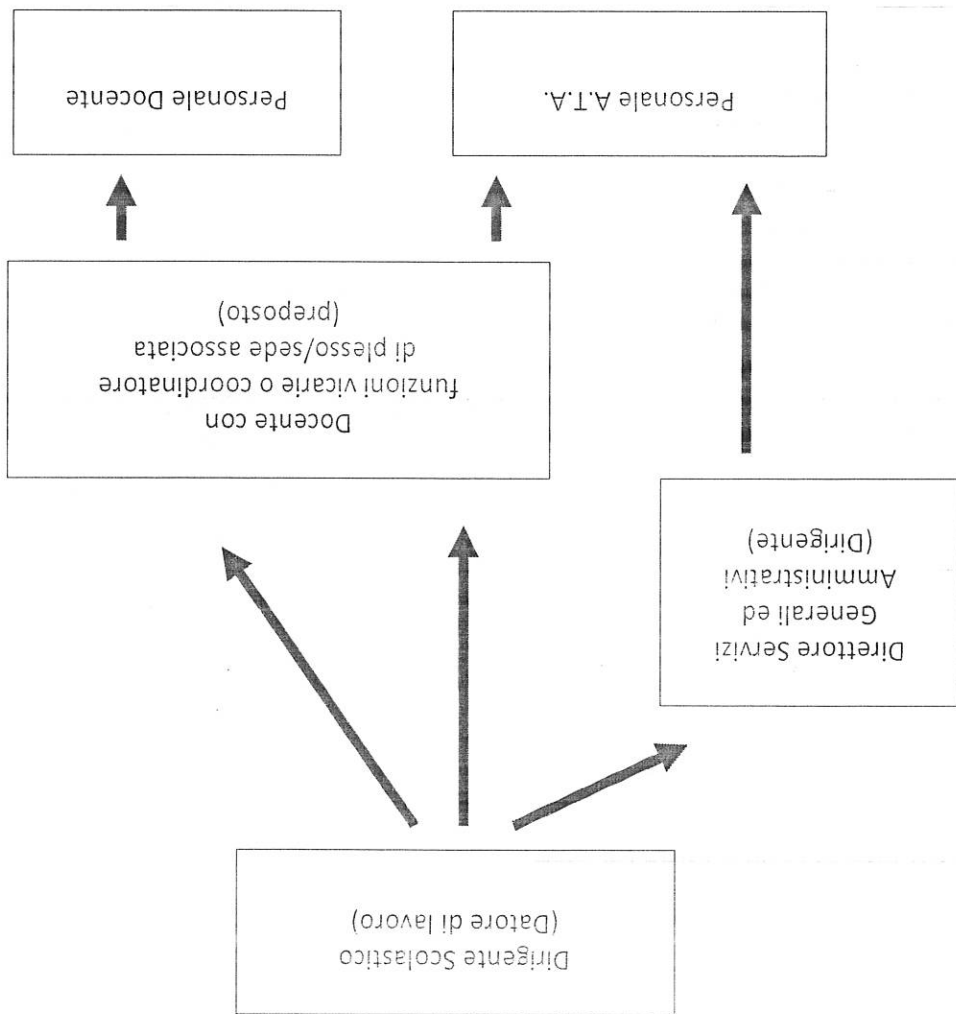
Dirigente Scolastico
(Datore di lavoro)

Direttore Servizi
Generali ed
Amministrativi
(Dirigente)

Docente con
funzioni vicarie o coordinatore
di plesso/sede associata
(preposto)

Personale A.T.A.

Personale Docente